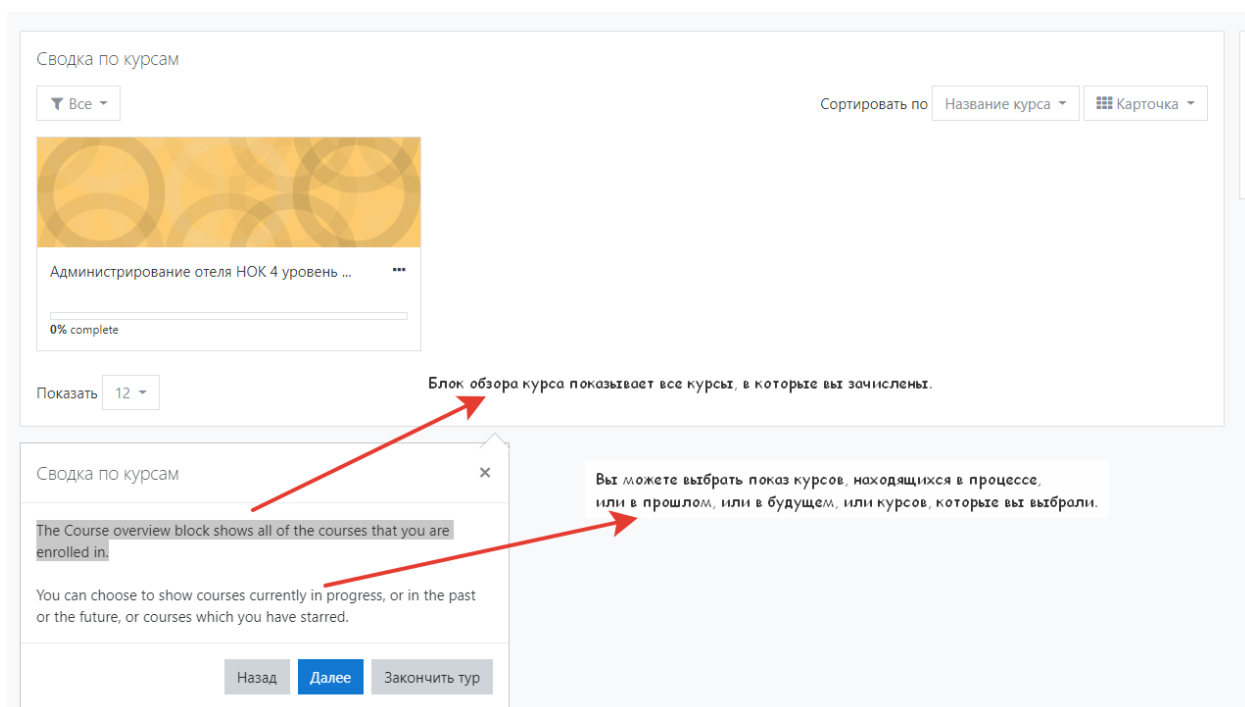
Сводка по курсам

Все

Сортировать по Название курса Карточка

Администрирование отеля НОК 4 уровень ...

0% complete

Показать 12

Блок обзора курса показывает все курсы, в которые вы зачислены.

Сводка по курсам

×

Вы можете выбрать показ курсов, находящихся в процессе, или в прошлом, или в будущем, или курсов, которые вы выбрали.

The Course overview block shows all of the courses that you are enrolled in.

You can choose to show courses currently in progress, or in the past or the future, or courses which you have starred.

Назад Далее Закончить тур